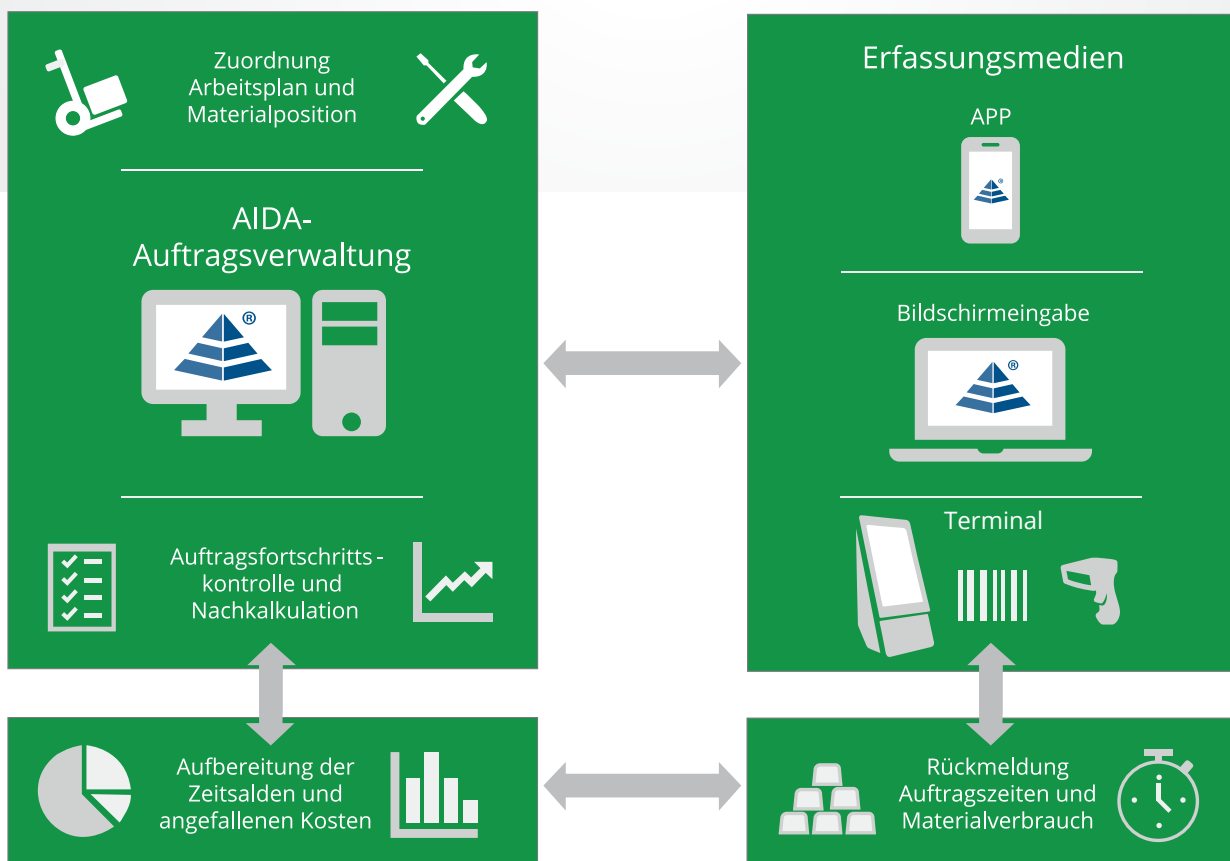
Zuordnung Arbeitsplan und Materialposition

AIDA-Auftragsverwaltung

Auftragsfortschritts-kontrolle und Nachkalkulation

Erfassungsmedien

APP

Bildschirmeingabe

Terminal

Aufbereitung der Zeitsalden und angefallenen Kosten

Rückmeldung Auftragszeiten und Materialverbrauch